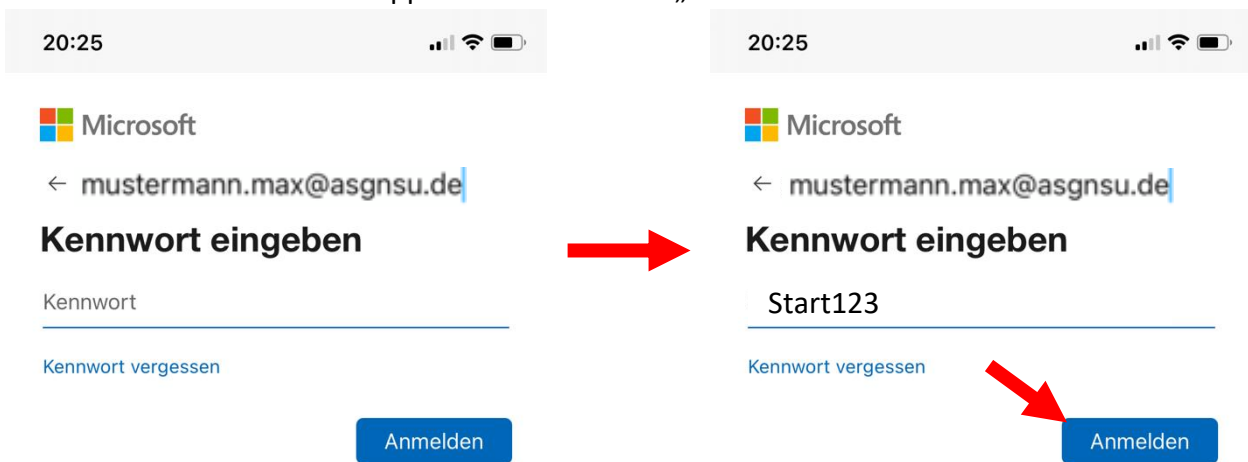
20:25

Microsoft

← mustermann.max@asgnsu.de

Kennwort eingeben

Kennwort

Kennwort vergessen

Anmelden

20:25

Microsoft

← mustermann.max@asgnsu.de

Kennwort eingeben

Start123

Kennwort vergessen

Anmelden